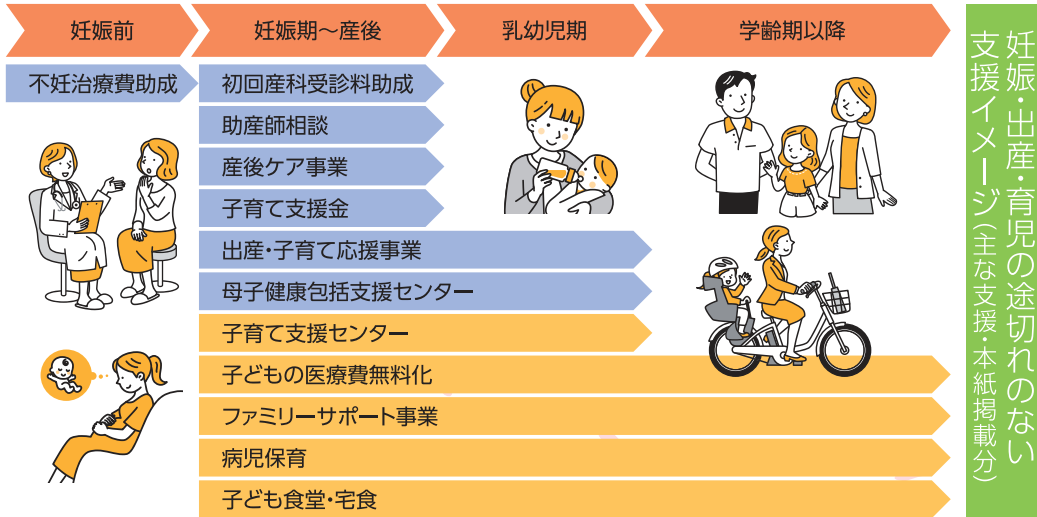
妊娠前

妊娠期～産後

乳幼児期

学齢期以降

不妊治療費助成

初回産科受診料助成

助産師相談

産後ケア事業

子育て支援金

出産・子育て応援事業

母子健康包括支援センター

子育て支援センター

子どもの医療費無料化

ファミリーサポート事業

病児保育

子ども食堂・宅食

妊娠・出産・育児の途切れのない支援イメージ（主な支援・本紙掲載分）